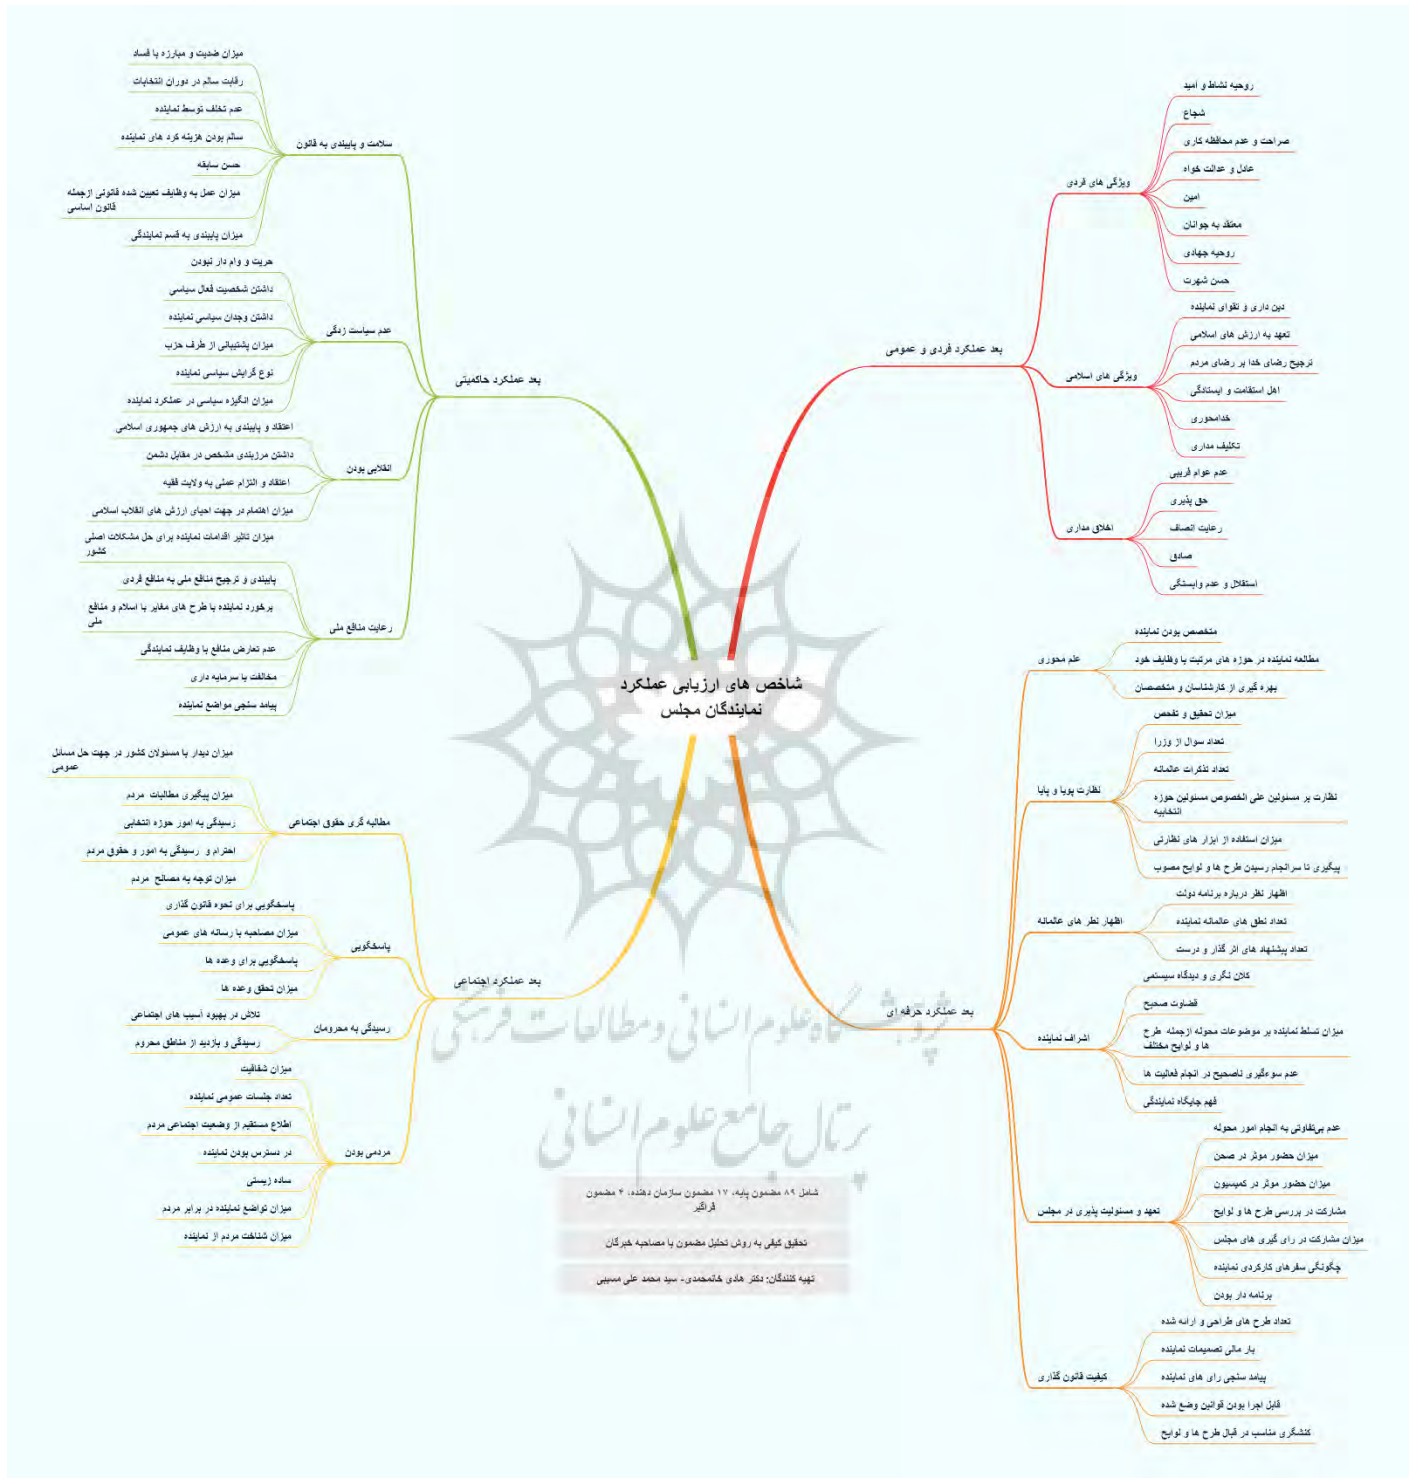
شاخص های ارزیابی عملکرد نمایندگان مجلس

بعد عملکرد فردی و عمومی

ویژگی های فردی
روحیه نشاط و امید
شجاع
صراحت و عدم محافظه کاری
عادل و عدالت خواه
امین
معتقد به جوانان
روحیه جهادی
حسن شهرت

ویژگی های اسلامی
دین داری و تقوای نماینده
تعهد به ارزش های اسلامی
ترجیح رضای خدا بر رضای مردم
اهل استقامت و ایستادگی
خدامحوری
تکلیف مداری

اخلاق مداری
عدم عوام فریبی
حق پذیری
رعایت انصاف
صادق
استقلال و عدم وابستگی

بعد عملکرد حرفه ای

علم محوری
متخصص بودن نماینده
مطالعه نماینده در حوزه های مرتبط با وظایف خود
بهره گیری از کارشناسان و متخصصان

نظارت پویا و پایا
میزان تحقیق و تفحص
تعداد سوال از وزرا
تعداد تذکرات عالمانه
نظارت بر مسئولین علی الخصوص مسئولین حوزه انتخابیه
میزان استفاده از ابزار های نظارتی
پیگیری تا سرانجام رسیدن طرح ها و لوایح مصوب

اظهار نظر های عالمانه
اظهار نظر درباره برنامه دولت
تعداد نطق های عالمانه نماینده
تعداد پیشنهاد های اثر گذار و درست

اشراف نماینده
کلان نگری و دیدگاه سیستمی
قضاوت صحیح
میزان تسلط نماینده بر موضوعات محوله ازجمله طرح ها و لوایح مختلف
عدم سوءگیری ناصحیح در انجام فعالیت ها
فهم جایگاه نمایندگی

تعهد و مسئولیت پذیری در مجلس
عدم بی‌تفاوتی به انجام امور محوله
میزان حضور موثر در صحن
میزان حضور موثر در کمیسیون
مشارکت در بررسی طرح ها و لوایح
میزان مشارکت در رای گیری های مجلس
چگونگی سفرهای کارکردی نماینده
برنامه دار بودن

کیفیت قانون گذاری
تعداد طرح های طراحی و ارائه شده
بار مالی تصمیمات نماینده
پیامد سنجی رای های نماینده
قابل اجرا بودن قوانین وضع شده
کنشگری مناسب در قبال طرح ها و لوایح

بعد عملکرد حاکمیتی

سلامت و پایبندی به قانون
میزان ضدیت و مبارزه با فساد
رقابت سالم در دوران انتخابات
عدم تخلف توسط نماینده
سالم بودن هزینه کرد های نماینده
حسن سابقه
میزان عمل به وظایف تعیین شده قانونی ازجمله قانون اساسی
میزان پایبندی به قسم نمایندگی

عدم سیاست زدگی
حریت و وام دار نبودن
داشتن شخصیت فعال سیاسی
داشتن وجدان سیاسی نماینده
میزان پشتیبانی از طرف حزب
نوع گرایش سیاسی نماینده
میزان انگیزه سیاسی در عملکرد نماینده

انقلابی بودن
اعتقاد و پایبندی به ارزش های جمهوری اسلامی
داشتن مرزبندی مشخص در مقابل دشمن
اعتقاد و التزام عملی به ولایت فقیه
میزان اهتمام در جهت احیای ارزش های انقلاب اسلامی

رعایت منافع ملی
میزان تاثیر اقدامات نماینده برای حل مشکلات اصلی کشور
پایبندی و ترجیح منافع ملی به منافع فردی
برخورد نماینده با طرح های مغایر با اسلام و منافع ملی
عدم تعارض منافع با وظایف نمایندگی
مخالفت با سرمایه داری
پیامد سنجی مواضع نماینده

بعد عملکرد اجتماعی

مطالبه گری حقوق اجتماعی
میزان دیدار با مسئولان کشور در جهت حل مسائل عمومی
میزان پیگیری مطالبات مردم
رسیدگی به امور حوزه انتخابی
احترام و رسیدگی به امور و حقوق مردم
میزان توجه به مصالح مردم

پاسخگویی
پاسخگویی برای نحوه قانون گذاری
میزان مصاحبه با رسانه های عمومی
پاسخگویی برای وعده ها
میزان تحقق وعده ها

رسیدگی به محرومان
تلاش در بهبود آسیب های اجتماعی
رسیدگی و بازدید از مناطق محروم

مردمی بودن
میزان شفافیت
تعداد جلسات عمومی نماینده
اطلاع مستقیم از وضعیت اجتماعی مردم
در دسترس بودن نماینده
ساده زیستی
میزان تواضع نماینده در برابر مردم
میزان شناخت مردم از نماینده

شامل ۸۹ مضمون پایه، ۱۷ مضمون سازمان دهنده، ۴ مضمون فراگیر

تحقیق کیفی به روش تحلیل مضمون با مصاحبه خبرگان

تهیه کنندگان: دکتر هادی خانمحمدی- سید محمد علی مسیبی

پژوهشگاه علوم انسانی و مطالعات فرهنگی
پرتال جامع علوم انسانی